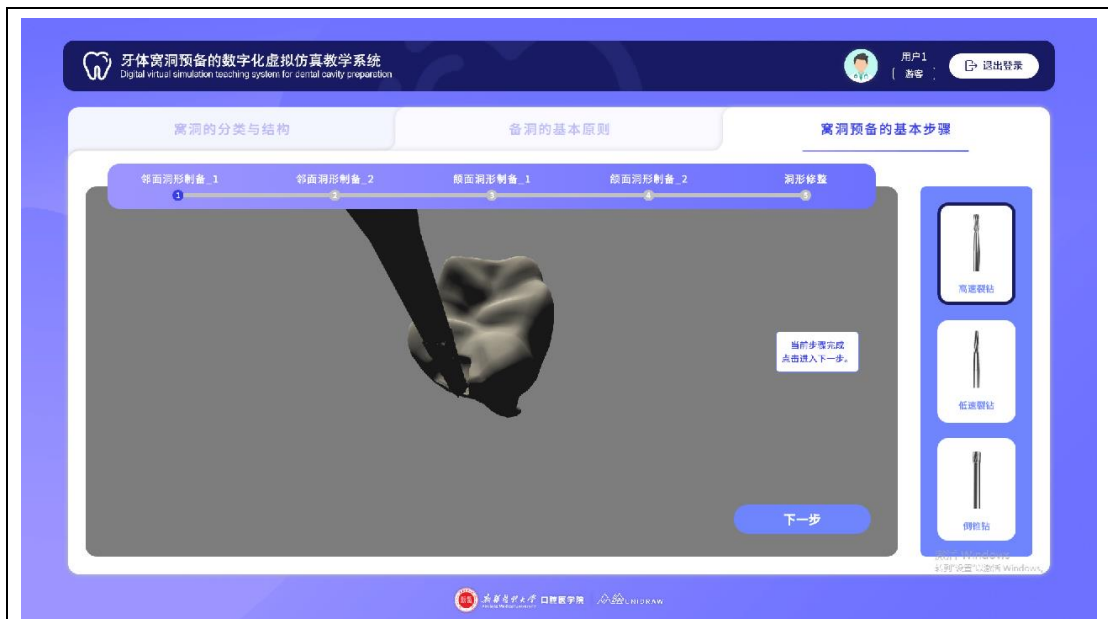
牙体窝洞预备的数字化虚拟仿真教学系统
Digital virtual simulation teaching system for dental cavity preparation

用户1
（ 游客 ）

退出登录

窝洞的分类与结构

备洞的基本原则

窝洞预备的基本步骤

邻面洞形制备_1
1
邻面洞形制备_2
2
颌面洞形制备_1
3
颌面洞形制备_2
4
洞形修整
5

当前步骤完成
点击进入下一步。

下一步

高速裂钻

低速裂钻

倒锥钻

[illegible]
转到"设置"以激活 Windows。

新疆医科大学 口腔医学院 | UNIDRAW